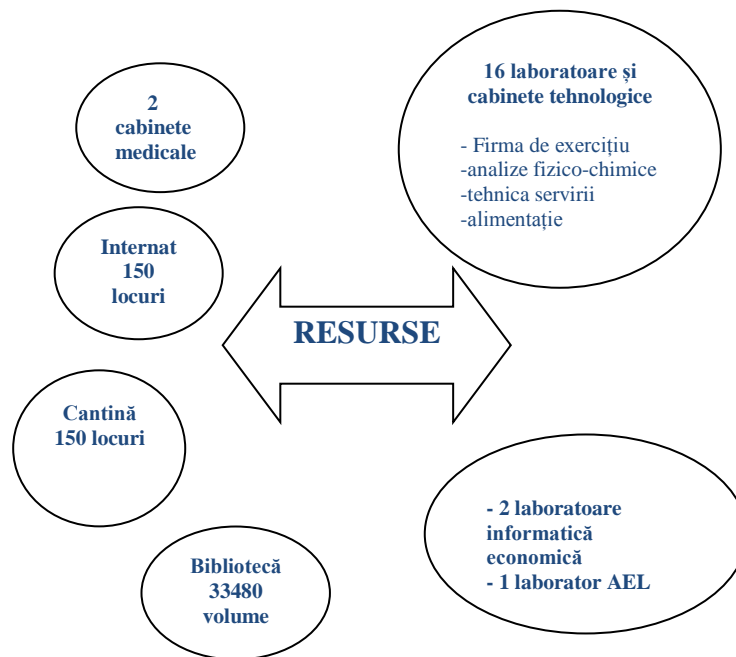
2 cabinete medicale

16 laboratoare și cabinete tehnologice

- Firma de exercițiu
-analize fizico-chimice
-tehnica servirii
-alimentație

Internat 150 locuri

RESURSE

Cantină 150 locuri

- 2 laboratoare informatică economică
- 1 laborator AEL

Bibliotecă 33480 volume